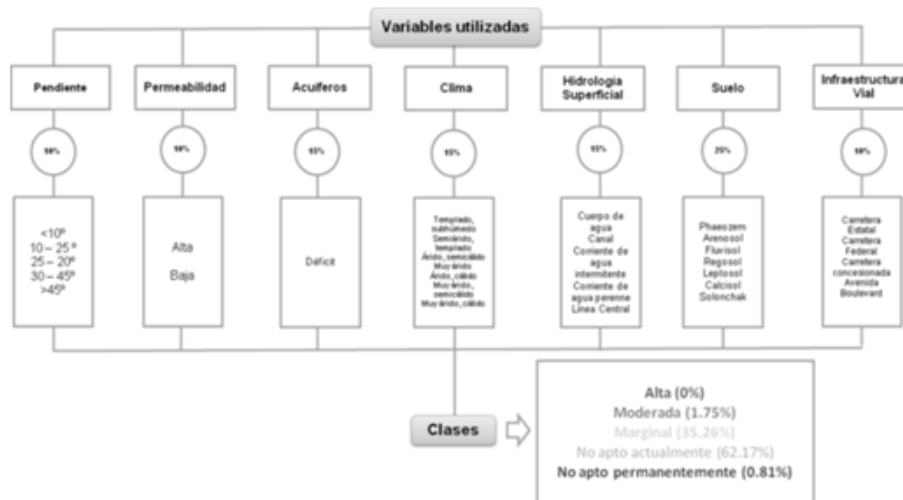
Variables utilizadas

Pendiente

10%

<10º
10 – 25 º
25 – 20º
30 – 45º
>45º

Permeabilidad

10%

Alta
Baja

Acuíferos

15%

Déficit

Clima

15%

Templado, subhúmedo
Semiárido, templado
Árido, semicálido
Muy árido
Árido, cálido
Muy árido, semicálido
Muy árido, cálido

Hidrología Superficial

15%

Cuerpo de agua
Canal
Corriente de agua intermitente
Corriente de agua perenne
Línea Central

Suelo

25%

Phaeozem
Arenosol
Fluvisol
Regosol
Leptosol
Calcisol
Solonchak

Infraestructura Vial

10%

Carretera Estatal
Carretera Federal
Carretera concesionada
Avenida
Boulevard

Clases

Alta (0%)
Moderada (1.75%)
Marginal (35.26%)
No apto actualmente (62.17%)
No apto permanentemente (0.81%)